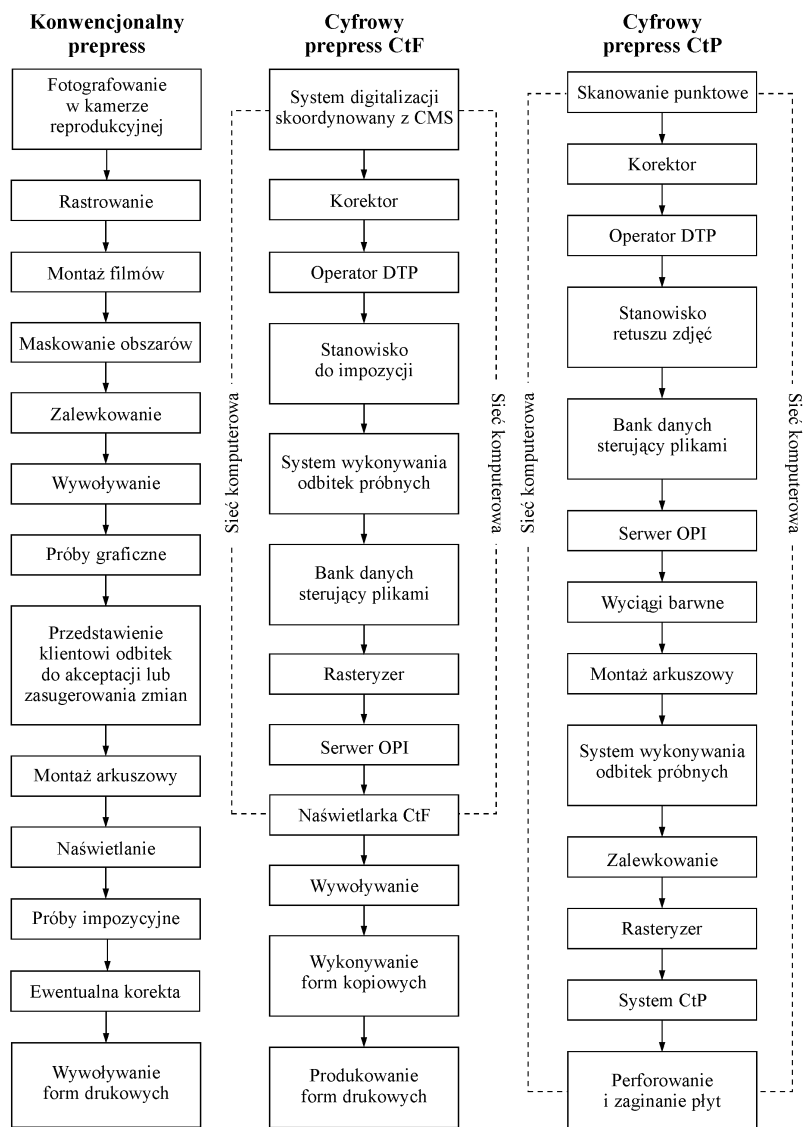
Konwencjonalny prepress

Fotografowanie w kamerze reprodukcyjnej

Rastrowanie

Montaż filmów

Maskowanie obszarów

Zalewkowanie

Wywoływanie

Próby graficzne

Przedstawienie klientowi odbitek do akceptacji lub zasugerowania zmian

Montaż arkuszowy

Naświetlanie

Próby impozycyjne

Ewentualna korekta

Wywoływanie form drukowych

Cyfrowy prepress CtF

System digitalizacji skoordynowany z CMS

Korektor

Operator DTP

Stanowisko do impozycji

System wykonywania odbitek próbnych

Bank danych sterujący plikami

Rasteryzer

Serwer OPI

Naświetlarka CtF

Wywoływanie

Wykonywanie form kopiowych

Produkowanie form drukowych

Sieć komputerowa

Sieć komputerowa

Cyfrowy prepress CtP

Skanowanie punktowe

Korektor

Operator DTP

Stanowisko retuszu zdjęć

Bank danych sterujący plikami

Serwer OPI

Wyciągi barwne

Montaż arkuszowy

System wykonywania odbitek próbnych

Zalewkowanie

Rasteryzer

System CtP

Perforowanie i zaginanie płyt

Sieć komputerowa

Sieć komputerowa